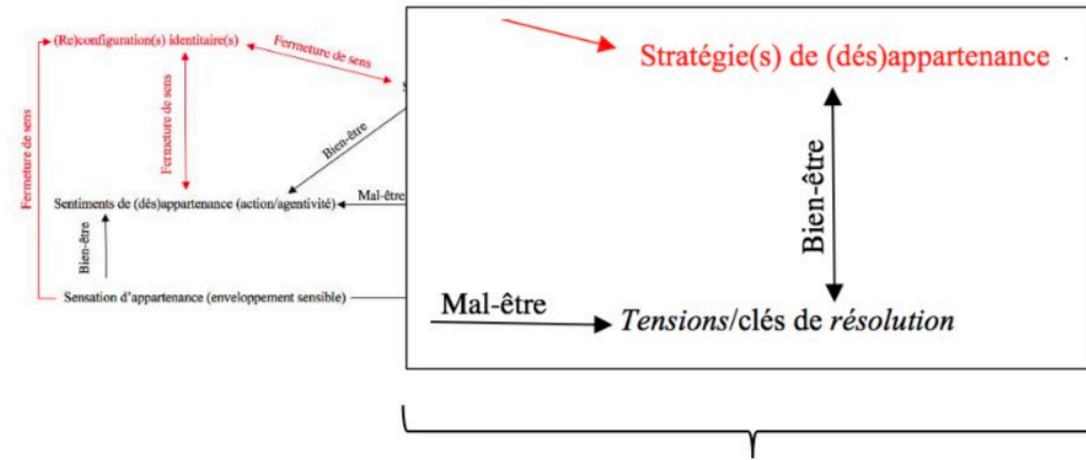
(Re)configuration(s) identitaire(s)

Fermeture de sens

Fermeture de sens

Fermeture de sens

S

Bien-être

Sentiments de (dés)appartenance (action/agentivité)

Mal-être

Bien-être

Sensation d'appartenance (enveloppement sensible)

Stratégie(s) de (dés)appartenance

Bien-être

Mal-être

*Tensions*/clés de *résolution*